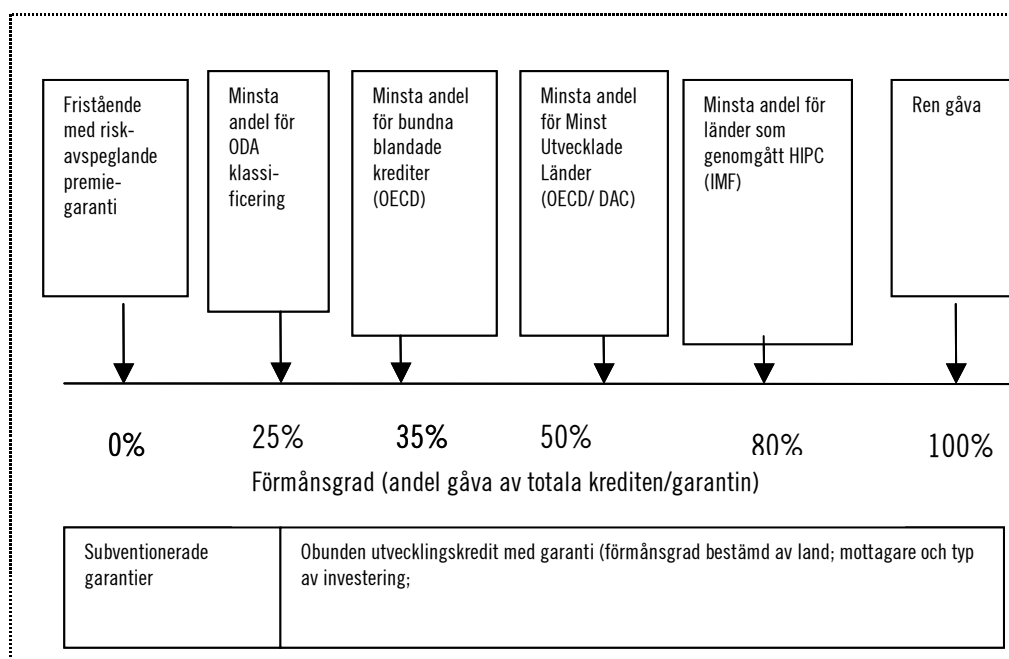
Fristående med riskavspeglande premiegaranti

Minsta andel för ODA klassificering

Minsta andel för bundna blandade krediter (OECD)

Minsta andel för Minst Utvecklade Länder (OECD/ DAC)

Minsta andel för länder som genomgått HIPC (IMF)

Ren gåva

0%

25%

35%

50%

80%

100%

Förmånsgrad (andel gåva av totala krediten/garantin)

| Subventionerade garantier | Obunden utvecklingskredit med garanti (förmånsgrad bestämd av land; mottagare och typ av investering; |
|---|---|